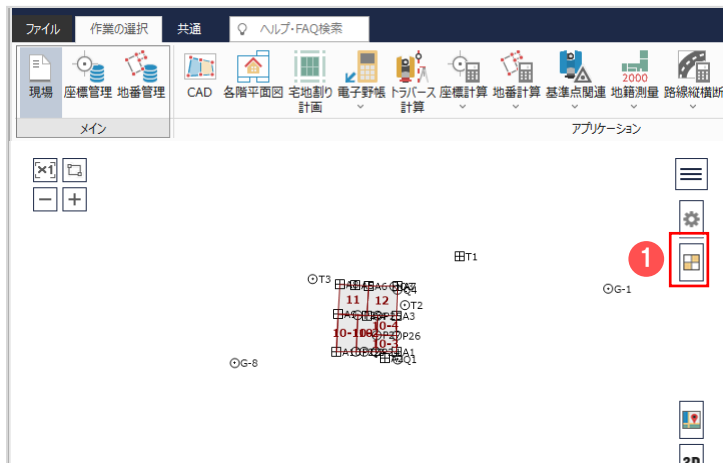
ファイル 作業の選択 共通 ヘルプ・FAQ検索

現場 座標管理 地番管理
メイン

CAD 各階平面図 宅地割り計画 電子野帳 トラバース計算 座標計算 地番計算 基準点関連 地籍測量 路線縦横断
2000
アプリケーション

×1

T1
T3
11 12
T2
G-1
10-4
10-10
P26
10-3
A1
Q1
G-8
A3
Q4

1

2D